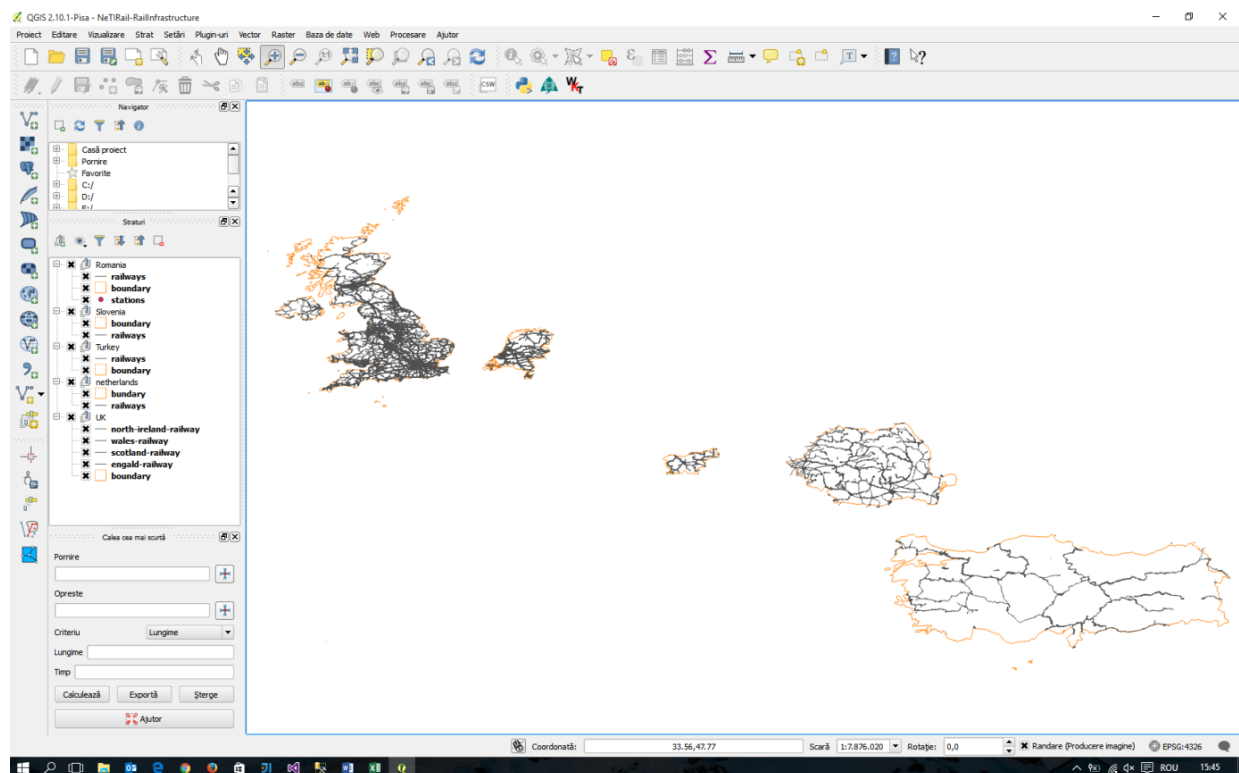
QGIS 2.10.1-Pisa - NeTIRail-RailInfrastructure

Proiect Editare Vizualizare Strat Setări Plugin-uri Vector Raster Baza de date Web Procesare Ajutor

CSW

Navigator

Casă proiect
Pornire
Favorite
C:/
D:/

Straturi

Romania
railways
boundary
stations
Slovenia
boundary
railways
Turkey
railways
boundary
netherlands
bundary
railways
UK
north-ireland-railway
wales-railway
scotland-railway
engald-railway
boundary

Calea cea mai scurtă

Pornire

Opreste

Criteriu Lungime

Lungime

Timp

Calculează Exportă Șterge

Ajutor

Coordonată: 33.56,47.77 Scară 1:7.876.020 Rotație: 0,0 Randare (Producere imagine) EPSG:4326

ROU 15:45